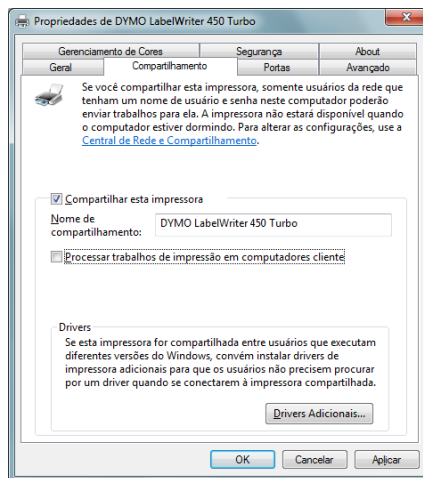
Propriedades de DYMO LabelWriter 450 Turbo

Gerenciamento de Cores | Segurança | About
Geral | Compartilhamento | Portas | Avançado

Se você compartilhar esta impressora, somente usuários da rede que tenham um nome de usuário e senha neste computador poderão enviar trabalhos para ela. A impressora não estará disponível quando o computador estiver dormindo. Para alterar as configurações, use a Central de Rede e Compartilhamento.

Compartilhar esta impressora

Nome de compartilhamento: DYMO LabelWriter 450 Turbo

Processar trabalhos de impressão em computadores cliente

Drivers
Se esta impressora for compartilhada entre usuários que executam diferentes versões do Windows, convém instalar drivers de impressora adicionais para que os usuários não precisem procurar por um driver quando se conectarem à impressora compartilhada.

Drivers Adicionais...

OK | Cancelar | Aplicar